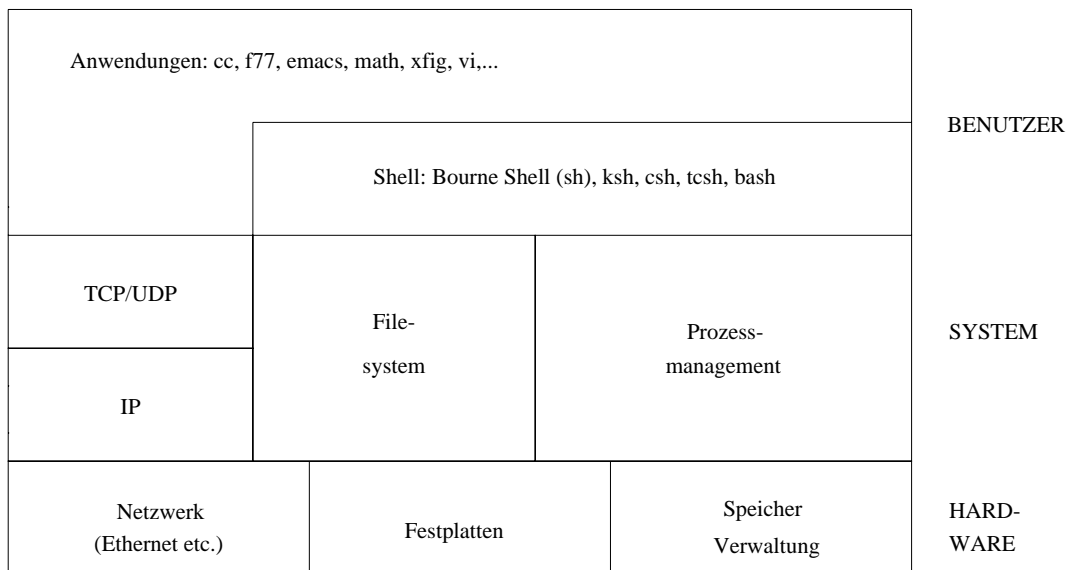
Anwendungen: cc, f77, emacs, math, xfig, vi,...

BENUTZER

Shell: Bourne Shell (sh), ksh, csh, tcsh, bash

TCP/UDP

IP

File-system

Prozess-management

SYSTEM

Netzwerk (Ethernet etc.)

Festplatten

Speicher Verwaltung

HARD-WARE